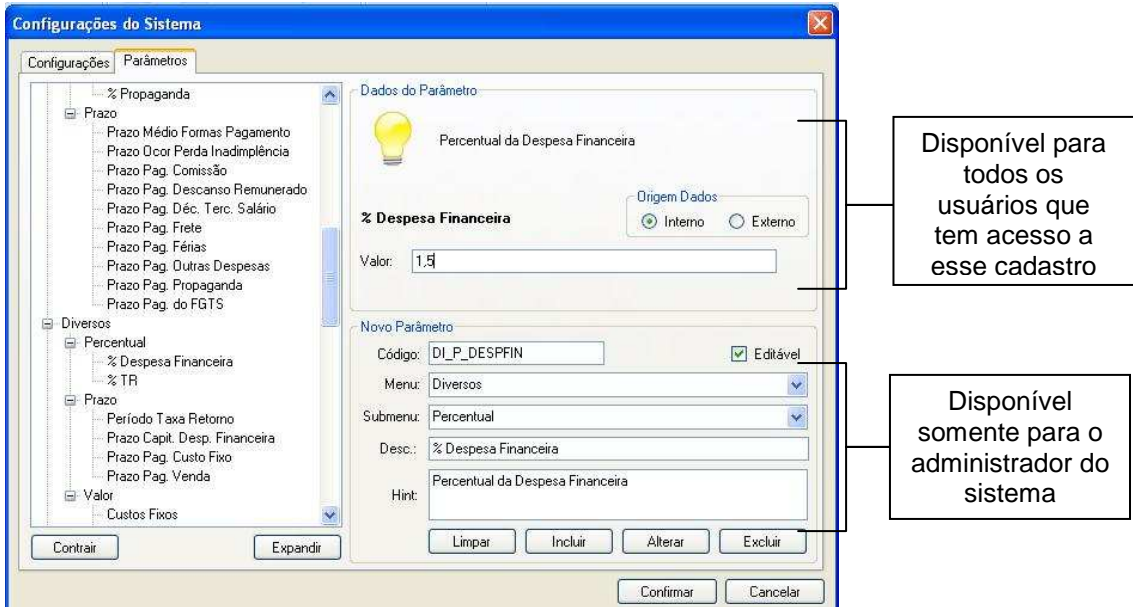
Configurações do Sistema

Configurações | Parâmetros

% Propaganda
Prazo
Prazo Médio Formas Pagamento
Prazo Ocor Perda Inadimplência
Prazo Pag. Comissão
Prazo Pag. Descanso Remunerado
Prazo Pag. Déc. Terc. Salário
Prazo Pag. Frete
Prazo Pag. Férias
Prazo Pag. Outras Despesas
Prazo Pag. Propaganda
Prazo Pag. do FGTS
Diversos
Percentual
% Despesa Financeira
% TR
Prazo
Período Taxa Retorno
Prazo Capit. Desp. Financeira
Prazo Pag. Custo Fixo
Prazo Pag. Venda
Valor
Custos Fixos

Contrair | Expandir

Dados do Parâmetro

Percentual da Despesa Financeira

Origem Dados
% Despesa Financeira
Interno | Externo

Valor: 1,5

Novo Parâmetro

Código: DI_P_DESPFIN
Editável
Menu: Diversos
Submenu: Percentual
Desc.: % Despesa Financeira
Hint: Percentual da Despesa Financeira

Limpar | Incluir | Alterar | Excluir

Confirmar | Cancelar

Disponível para todos os usuários que tem acesso a esse cadastro

Disponível somente para o administrador do sistema